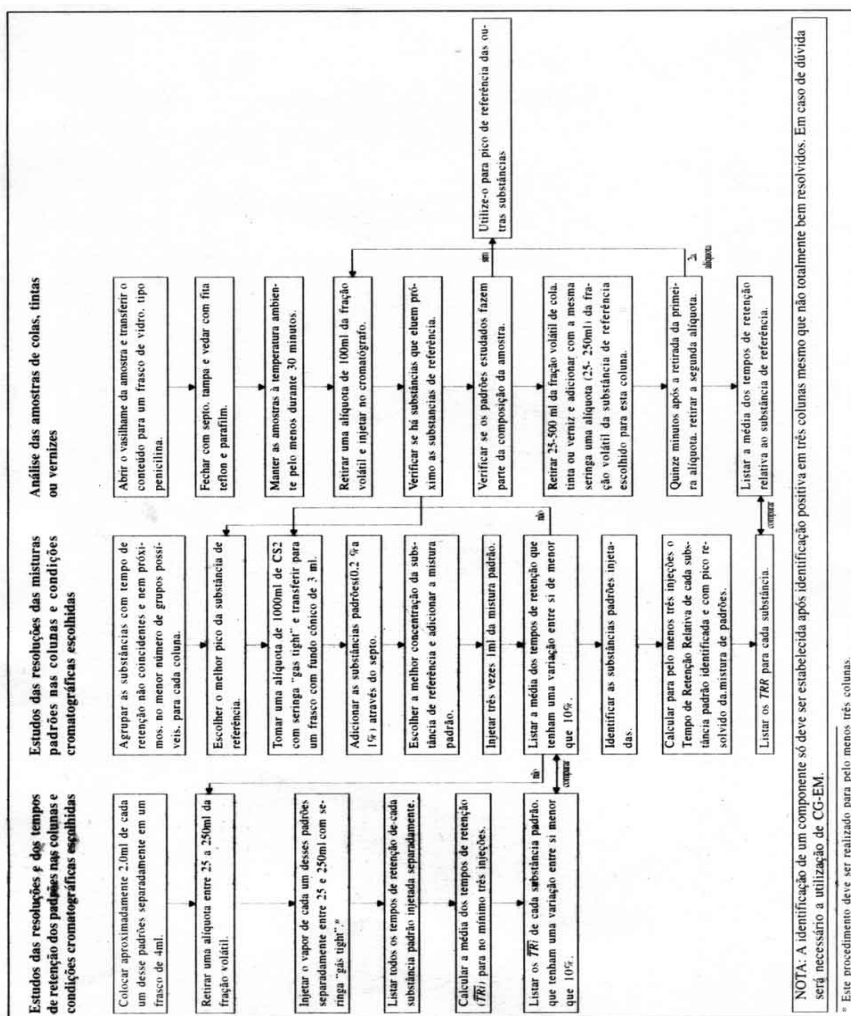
Estudos das resoluções e dos tempos de retenção dos padrões nas colunas e condições cromatográficas escolhidas

Colocar aproximadamente 2,0ml de cada um desses padrões separadamente em um frasco de 4ml.

Retirar uma alíquota entre 25 a 250ml da fração volátil.

Injetar o vapor de cada um desses padrões separadamente entre 25 e 250ml com seringa "gás tight".*

Listar todos os tempos de retenção de cada substância padrão injetada separadamente.

Calcular a média dos tempos de retenção ($\overline{TRi}$) para no mínimo três injeções.

Listar os $\overline{TRi}$ de cada substância padrão.

que tenham uma variação entre si menor que 10%.

não

comparar

Estudos das resoluções das misturas padrões nas colunas e condições cromatográficas escolhidas

Agrupar as substâncias com tempo de retenção não coincidentes e nem próximos, no menor número de grupos possíveis, para cada coluna.

Escolher o melhor pico da substância de referência.

Tomar uma alíquota de 1000ml de CS2 com seringa "gas tight" e transferir para um frasco com fundo cônico de 3 ml.

Adicionar as substâncias padrões(0,2 % a 1%) através do septo.

Escolher a melhor concentração da substância de referência e adicionar a mistura padrão.

Injetar três vezes 1ml da mistura padrão.

Listar a média dos tempos de retenção que tenham uma variação entre si de menor que 10%.

Identificar as substâncias padrões injetadas.

Calcular pelo menos três injeções o Tempo de Retenção Relativa de cada substância padrão identificada e com pico resolvido da mistura de padrões.

Listar os $TRR$ para cada substância.

não

comparar

Análise das amostras de colas, tintas ou vernizes

Abrir o vasilhame da amostra e transferir o conteúdo para um frasco de vidro, tipo penicilina.

Fechar com septo, tampa e vedar com fita teflon e parafilm.

Manter as amostras à temperatura ambiente pelo menos durante 30 minutos.

Retirar uma alíquota de 100ml da fração volátil e injetar no cromatógrafo.

Verificar se há substâncias que eluem próximo as substâncias de referência.

Verificar se os padrões estudados fazem parte da composição da amostra.

Retirar 25-500 ml da fração volátil de cola, tinta ou verniz e adicionar com a mesma seringa uma alíquota (25- 250ml) da fração volátil da substância de referência escolhido para esta coluna.

Quinze minutos após a retirada da primeira alíquota, retirar a segunda alíquota.

Listar a média dos tempos de retenção relativa ao substância de referência.

sim

2ª alíquota

Utilize-o para pico de referência das outras substâncias.

NOTA: A identificação de um componente só deve ser estabelecida após identificação positiva em três colunas mesmo que não totalmente bem resolvidos. Em caso de dúvida será necessário a utilização de CG-EM.

* Este procedimento deve ser realizado para pelo menos três colunas.